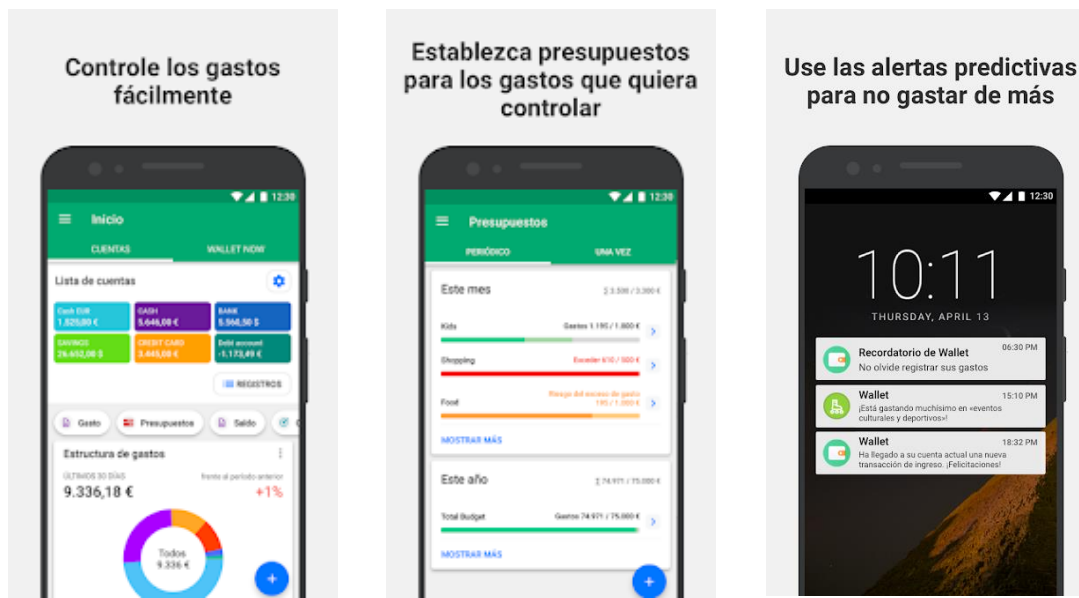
Controle los gastos fácilmente

12:30

Inicio

CUENTAS

WALLET NOW

Lista de cuentas

Cash EUR
1.525,00 €

CASH
5.646,00 €

BANK
5.566,50 $

SAVINGS
26.652,00 $

CREDIT CARD
3.445,00 €

Debit account
-1.173,49 €

REGISTROS

Gasto

Presupuestos

Saldo

Estructura de gastos

ÚLTIMOS 30 DÍAS

frente al periodo anterior

9.336,18 €

+1%

Todos
9.336 €

Establezca presupuestos para los gastos que quiera controlar

12:30

Presupuestos

PERIÓDICO

UNA VEZ

Este mes

Σ 3.500 / 3.300 €

Kids

Gastos 1.195 / 1.800 €

Shopping

Exceder 610 / 500 €

Food

Riesgo del exceso de gasto 195 / 1.000 €

MOSTRAR MÁS

Este año

Σ 74.971 / 75.000 €

Total Budget

Gastos 74.971 / 75.000 €

MOSTRAR MÁS

Use las alertas predictivas para no gastar de más

12:30

10:11

THURSDAY, APRIL 13

Recordatorio de Wallet

06:30 PM

No olvide registrar sus gastos

Wallet

15:10 PM

¡Está gastando muchísimo en «eventos culturales y deportivos»!

Wallet

18:32 PM

Ha llegado a su cuenta actual una nueva transacción de ingreso. ¡Felicitaciones!